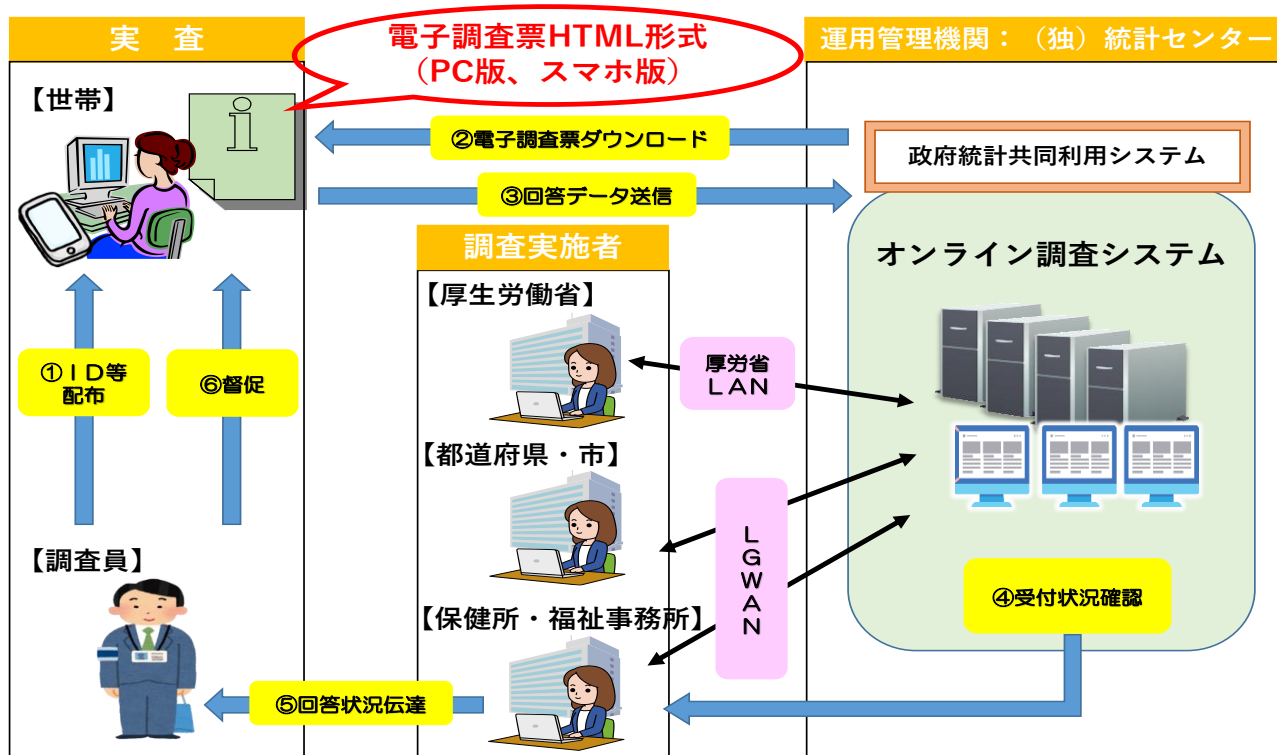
実　査

電子調査票HTML形式
（PC版、スマホ版）

運用管理機関：（独）統計センター

【世帯】

②電子調査票ダウンロード

政府統計共同利用システム

③回答データ送信

調査実施者

オンライン調査システム

【厚生労働省】

①ＩＤ等配布

⑥督促

厚労省
ＬＡＮ

【都道府県・市】

ＬＧＷＡＮ

【調査員】

【保健所・福祉事務所】

④受付状況確認

⑤回答状況伝達